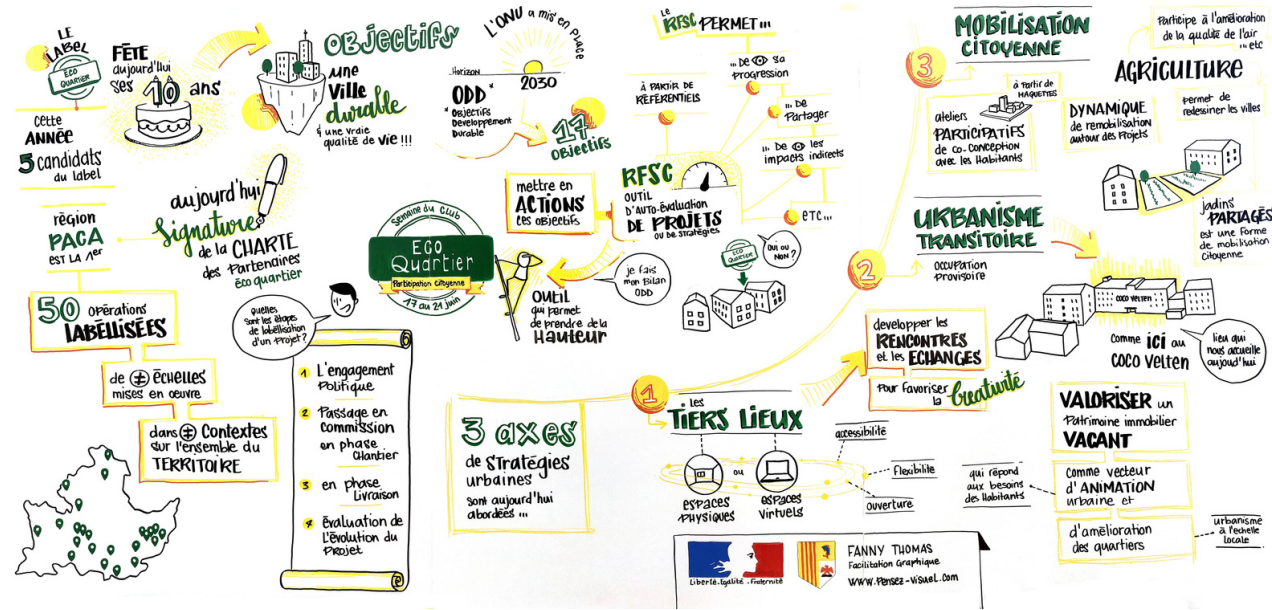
LE label ECO QUARTIER FÊTE aujourd'hui ses 10 ans

Cette ANNÉE 5 candidats du label

région PACA EST LA 1er

50 opérations LABELLISÉES

de ⊕ échelles mises en oeuvre

dans ⊕ Contextes sur l'ensemble du TERRITOIRE

OBJECTIFS une Ville durable & une vraie qualité de vie !!!

aujourd'hui signature de la CHARTE des Partenaires éco quartier

Semaine du Club ECO Quartier Participation citoyenne 17 au 24 Juin

quelles sont les étapes de labellisation d'un Projet ?

1 L'engagement Politique
2 Passage en commission en phase Chantier
3 en phase Livraison
4 Évaluation de l'Évolution du Projet

L'ONU a mis en place horizon 2030 ODD* *Objectifs Développement Durable 17 Objectifs

mettre en ACTIONS les objectifs

Outil qui permet de prendre de la Hauteur

LE RFSC PERMET ...
à partir de référentiels
... de 👁 sa progression
... de Partager
... de 👁 les impacts indirects
etc ...

RFSC OUTIL d'Auto-évaluation DE PROJETS ou de stratégies

je fais mon Bilan ODD

Eco Quartier oui ou non ?

3 axes de stratégies urbaines sont aujourd'hui abordées ...

1 les TIERS LIEUX
espaces Physiques ou espaces Virtuels
accessibilité
flexibilité
ouverture

developper les RENCONTRES et les ECHANGES pour favoriser la Créativité

2 URBANISME TRANSITOIRE occupation provisoire

COCO VELTEN
comme ici au COCO Velten
lieu qui nous accueille aujourd'hui

3 MOBILISATION CITOYENNE
à partir de MAQUETTES
ateliers PARTICIPATIFS de co-conception avec les Habitants

participe à l'amélioration de la qualité de l'air ... etc
AGRICULTURE
DYNAMIQUE de remobilisation autour des Projets
permet de redessiner les villes
jadins PARTAGÉS est une forme de mobilisation citoyenne

VALORISER un Patrimoine immobilier VACANT
qui répond aux besoins des Habitants
Comme vecteur d'ANIMATION urbaine et
d'amélioration des quartiers
urbanisme à l'échelle locale

Liberté Égalité Fraternité
FANNY THOMAS Facilitation Graphique www.Pensez-Visuel.com